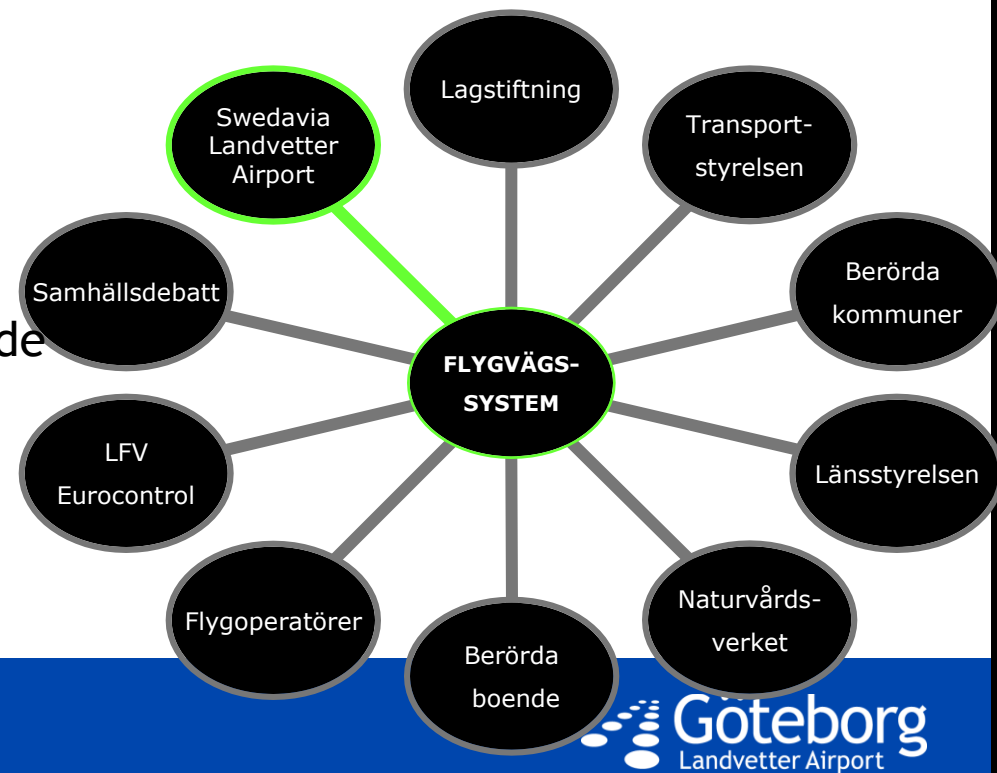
de

FLYGVÄGS-SYSTEM

Lagstiftning

Transport-styrelsen

Berörda kommuner

Länsstyrelsen

Naturvårds-verket

Berörda boende

Flygoperatörer

LFV Eurocontrol

Samhällsdebatt

Swedavia Landvetter Airport

Göteborg Landvetter Airport